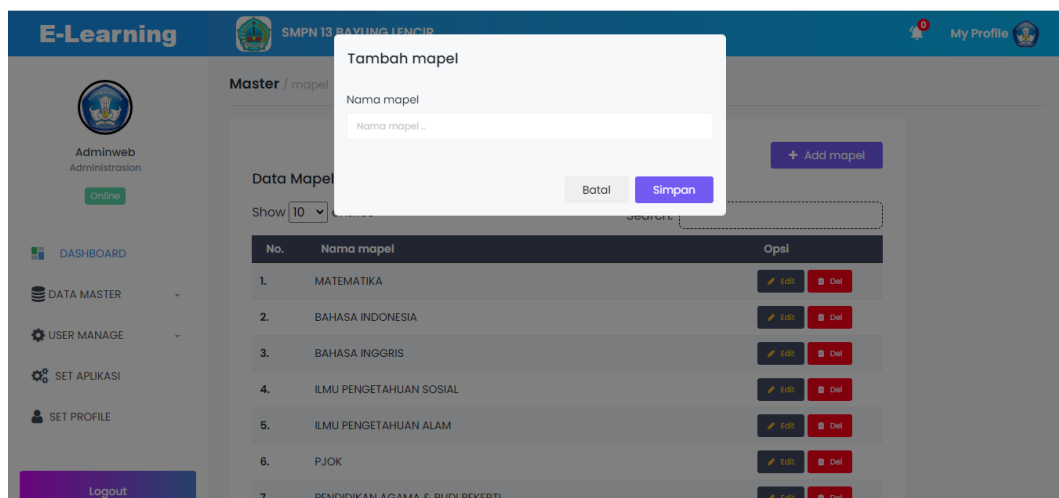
E-Learning

SMPN 13 BAYUNG LENCIR

0 My Profile

Adminweb
Administrasion
Online

DASHBOARD
DATA MASTER
USER MANAGE
SET APLIKASI
SET PROFILE

Logout

Master / mapel

+ Add mapel

Data Mapel

Show 10 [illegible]

Search:

| No. | Nama mapel | Opsi |
|---|---|---|
| 1. | MATEMATIKA | Edit Del |
| 2. | BAHASA INDONESIA | Edit Del |
| 3. | BAHASA INGGRIS | Edit Del |
| 4. | ILMU PENGETAHUAN SOSIAL | Edit Del |
| 5. | ILMU PENGETAHUAN ALAM | Edit Del |
| 6. | PJOK | Edit Del |
| 7. | PENDIDIKAN AGAMA & BUDI PEKERTI | Edit Del |

Tambah mapel

Nama mapel

Nama mapel ..

Batal Simpan